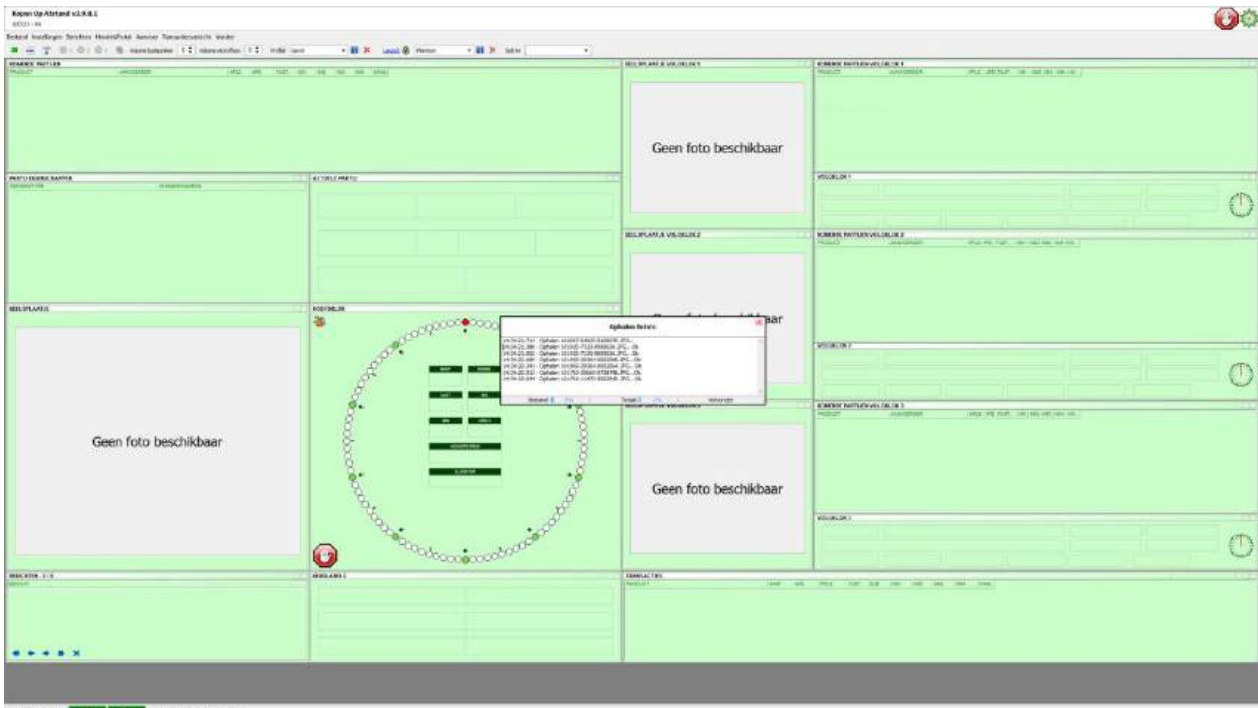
Kopen Op Afstand v2.9.8.1

Bestand Instellingen Berichten Meldingen Venster

KOMENDE PARTIJEN

PRODUCT AANVOERDER

Geen foto beschikbaar

KOMENDE PARTIJEN VOLGKLOK 1

ACTUELE PARTIJ

VOLGKLOK 1

Geen foto beschikbaar

KOMENDE PARTIJEN VOLGKLOK 2

Ophalen foto's

VOLGKLOK 2

Geen foto beschikbaar

KOMENDE PARTIJEN VOLGKLOK 3

Geen foto beschikbaar

VOLGKLOK 3

BERICHTEN

TRANSACTIES

PRODUCT